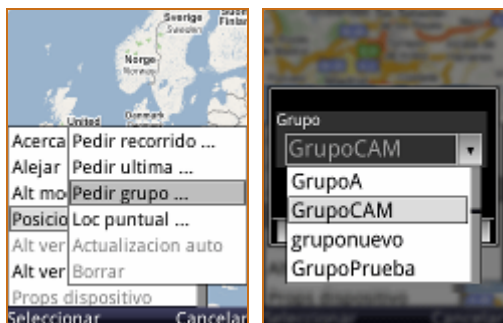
Sverige
Suomi
Finland
Norge
Noreg
United
Acerca
Alejar
Alt mo
Posicio
Alt ver
Alt ver
Props dispositivo
Pedir recorrido ...
Pedir ultima ...
Pedir grupo ...
Loc puntual ...
Actualizacion auto
Borrar
Seleccionar
Cancelar

Grupo
GrupoCAM
GrupoA
GrupoCAM
gruponuevo
GrupoPrueba